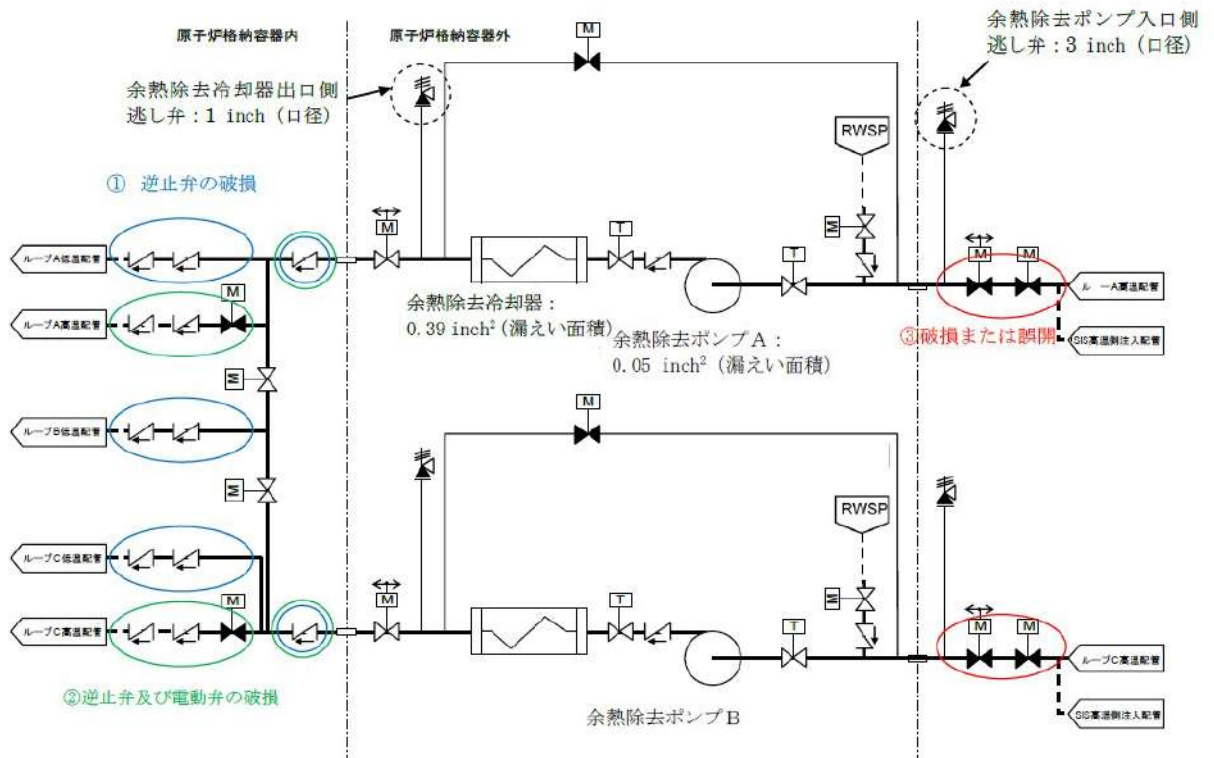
原子炉格納容器内

原子炉格納容器外

余熱除去冷却器出口側
逃し弁：1 inch（口径）

余熱除去ポンプ入口側
逃し弁：3 inch（口径）

M

① 逆止弁の破損

RWSP

M

T

M

M

M

ループA低温配管

ループA高温配管

M

余熱除去冷却器：
0.39 inch²（漏えい面積）

余熱除去ポンプA：
0.05 inch²（漏えい面積）

ル ーA高温配管

③破損または誤開

SIS高温側注入配管

M

ループB低温配管

M

M

RWSP

ループC低温配管

M

M

T

M

M

M

ループC高温配管

ループC高温配管

SIS高温側注入配管

②逆止弁及び電動弁の破損

余熱除去ポンプB